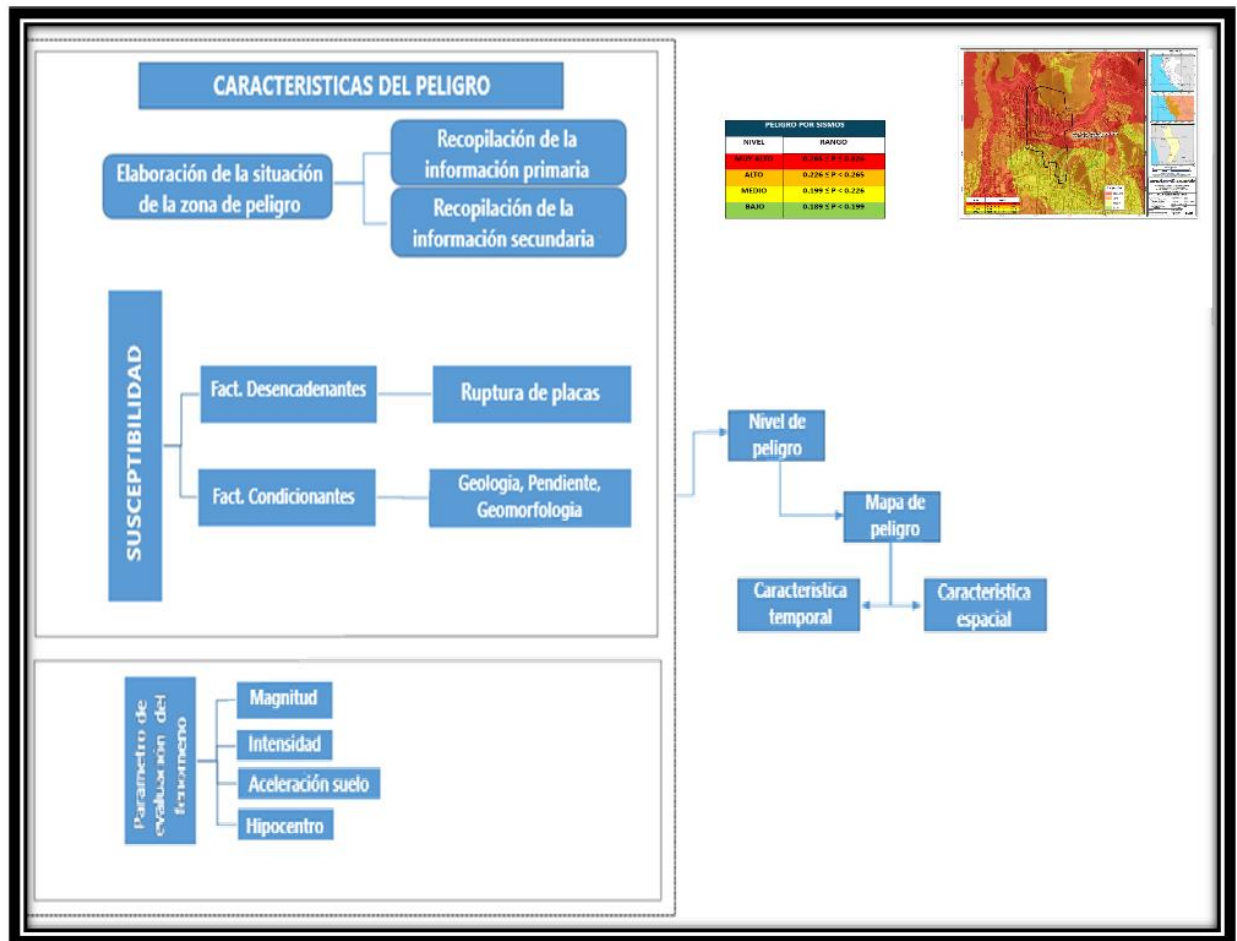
CARACTERISTICAS DEL PELIGRO

Elaboración de la situación de la zona de peligro

Recopilación de la información primaria

Recopilación de la información secundaria

| PELIGRO POR SISMOS | |
|---|---|
| NIVEL | RANGO |
| MUY ALTO | 0.265 ≤ P ≤ 0.426 |
| ALTO | 0.226 ≤ P < 0.265 |
| MEDIO | 0.199 ≤ P < 0.226 |
| BAJO | 0.189 ≤ P < 0.199 |

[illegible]

SUSCEPTIBILIDAD

Fact. Desencadenantes

Ruptura de placas

Fact. Condicionantes

Geologia, Pendiente, Geomorfologia

Nivel de peligro

Mapa de peligro

Caracteristica temporal

Caracteristica espacial

Parametro de evaluación del fenomeno

Magnitud

Intensidad

Aceleración suelo

Hipocentro